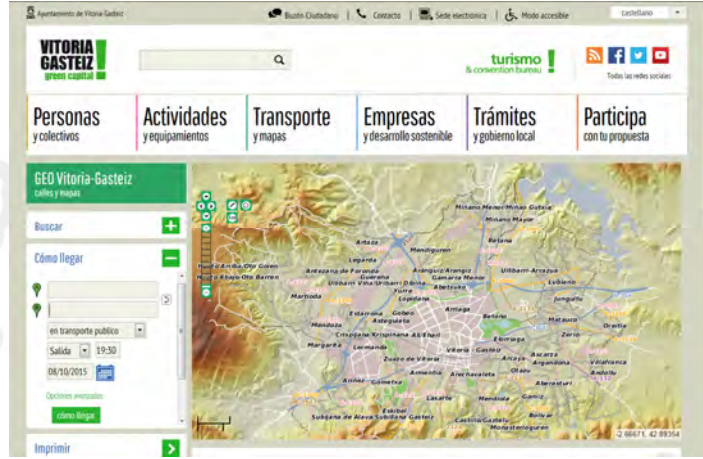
Ayuntamiento de Vitoria-Gasteiz | Buzón Ciudadano | Contacto | Sede electrónica | Modo accesible | Castellano

VITORIA GASTEIZ green capital

turismo & convention bureau

Todas las redes sociales

Personas y colectivos | Actividades y equipamientos | Transporte y mapas | Empresas y desarrollo sostenible | Trámites y gobierno local | Participa con tu propuesta

GEO Vitoria-Gasteiz
calles y mapas

Buscar

Cómo llegar

en transporte público

Salida 19:30

08/10/2015

Opciones avanzadas

cómo llegar

Imprimir

Mina Miñano Menor Gobeo
Miñano Mayor
Artaza
Mendiguren
Betoño
Lopidana
Ullibarri-Arrazua
Aranguiz Arangiz
Gamarra Menor
Abetxuko
Lubiano
Yurre
Lopidana
Jungitu
Martioda
Estarrona
Gobeo
Arriaga
Betoño
Mendoza
Asteguieta
Crispijana Krispiña Ali
Matauco
Zurbano
Elorriaga
Zuazo de Vitoria
Vitoria - Gasteiz
Ascarza
Argandoña
Margarita
Lermanda
Armentia
Arechavaleta
Olarizu
Aberasturi
Gometxa
Lasarte
Mendiola
Gamiz
Bolivar
Esquibel
Subijana de Alava Subillana Gasteiz
Castillo Gaztelu
Monasterioguren
Andollu
Villafranca
Oreitia
Zerio
Lopidana
Antezana de Foronda
Lopidana
Legarda
Villa Artiba
Artasa Olo Goien
Ullibarri-Viña
Mandojana

-2.66671, 42.89354